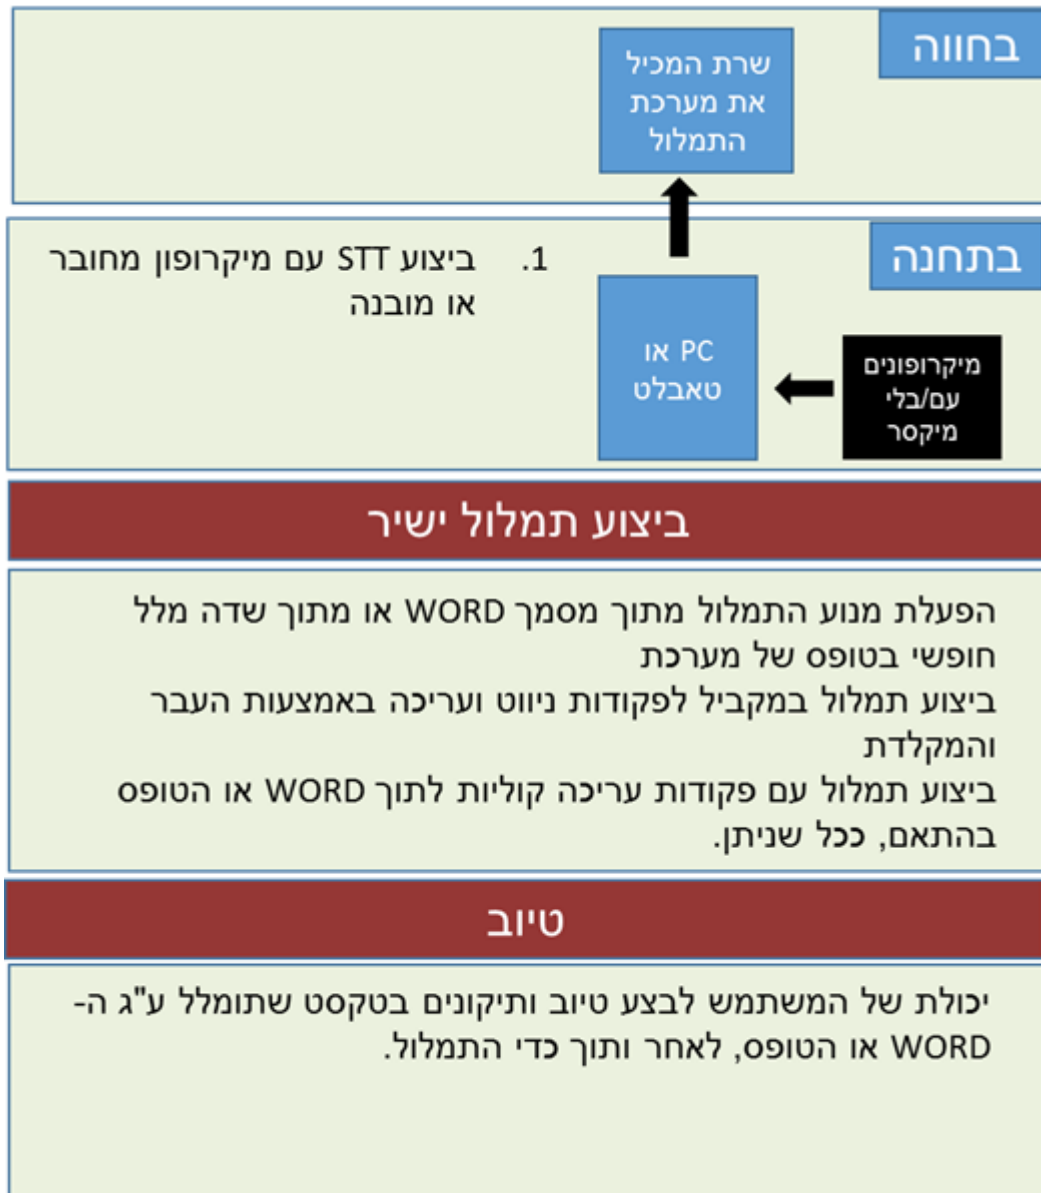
בחווה

שרת המכיל את מערכת התמלול

בתחנה

1. ביצוע STT עם מיקרופון מחובר או מובנה

PC או טאבלט

מיקרופונים עם/בלי מיקסר

ביצוע תמלול ישיר

הפעלת מנוע התמלול מתוך מסמך WORD או מתוך שדה מלל חופשי בטופס של מערכת
ביצוע תמלול במקביל לפקודות ניווט ועריכה באמצעות העכבר והמקלדת
ביצוע תמלול עם פקודות עריכה קוליות לתוך WORD או הטופס בהתאם, ככל שניתן.

טיוב

יכולת של המשתמש לבצע טיוב ותיקונים בטקסט שתומלל ע"ג ה-WORD או הטופס, לאחר ותוך כדי התמלול.